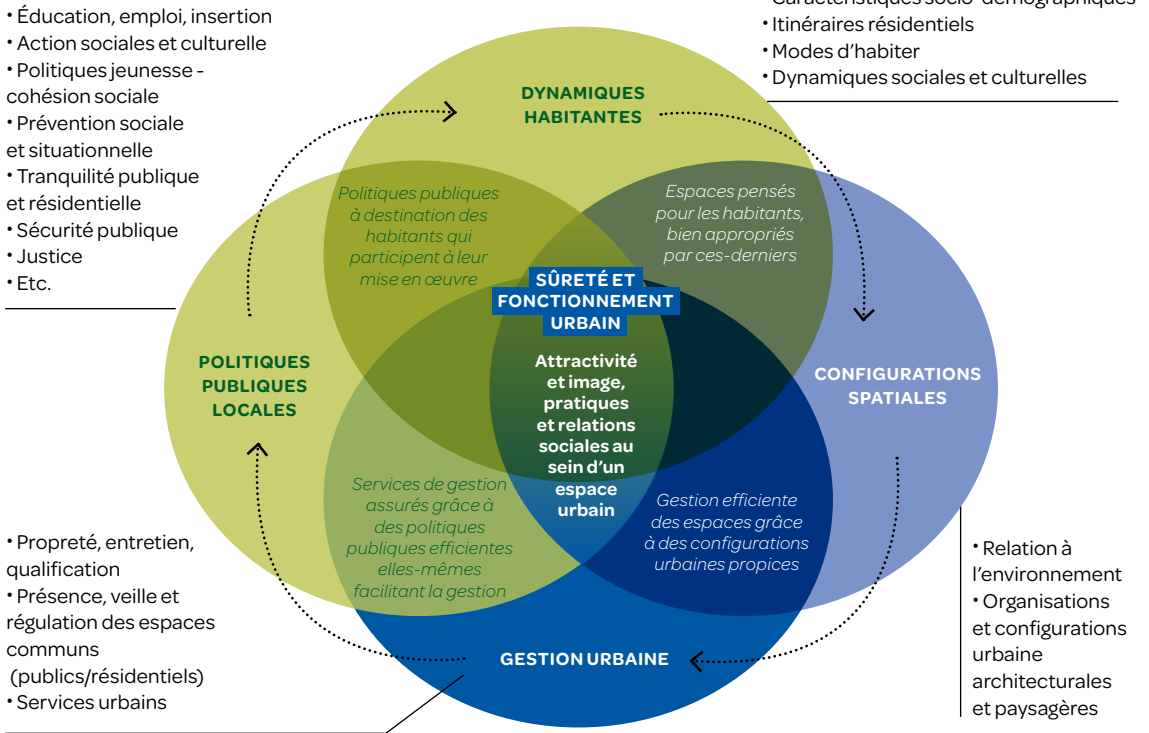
• Éducation, emploi, insertion
• Action sociales et culturelle
• Politiques jeunesse - cohésion sociale
• Prévention sociale et situationnelle
• Tranquilité publique et résidentielle
• Sécurité publique
• Justice
• Etc.

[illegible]
• Itinéraires résidentiels
• Modes d'habiter
• Dynamiques sociales et culturelles

DYNAMIQUES HABITANTES

Politiques publiques à destination des habitants qui participent à leur mise en œuvre

Espaces pensés pour les habitants, bien appropriés par ces-derniers

SÛRETÉ ET FONCTIONNEMENT URBAIN

POLITIQUES PUBLIQUES LOCALES

Attractivité et image, pratiques et relations sociales au sein d'un espace urbain

CONFIGURATIONS SPATIALES

Services de gestion assurés grâce à des politiques publiques efficientes elles-mêmes facilitant la gestion

Gestion efficiente des espaces grâce à des configurations urbaines propices

GESTION URBAINE

• Propreté, entretien, qualification
• Présence, veille et régulation des espaces communs (publics/résidentiels)
• Services urbains

• Relation à l'environnement
• Organisations et configurations urbaine architecturales et paysagères